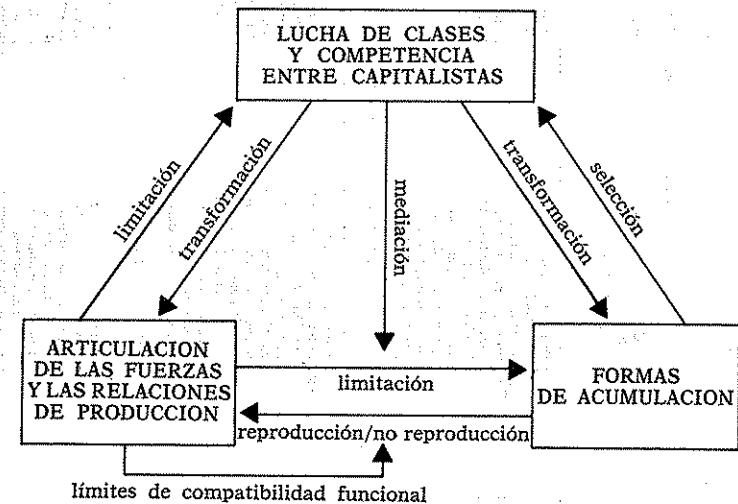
LUCHA DE CLASES Y COMPETENCIA ENTRE CAPITALISTAS

limitación

transformación

mediación

transformación

selección

ARTICULACION DE LAS FUERZAS Y LAS RELACIONES DE PRODUCCION

limitación

FORMAS DE ACUMULACION

reproducción/no reproducción

límites de compatibilidad funcional